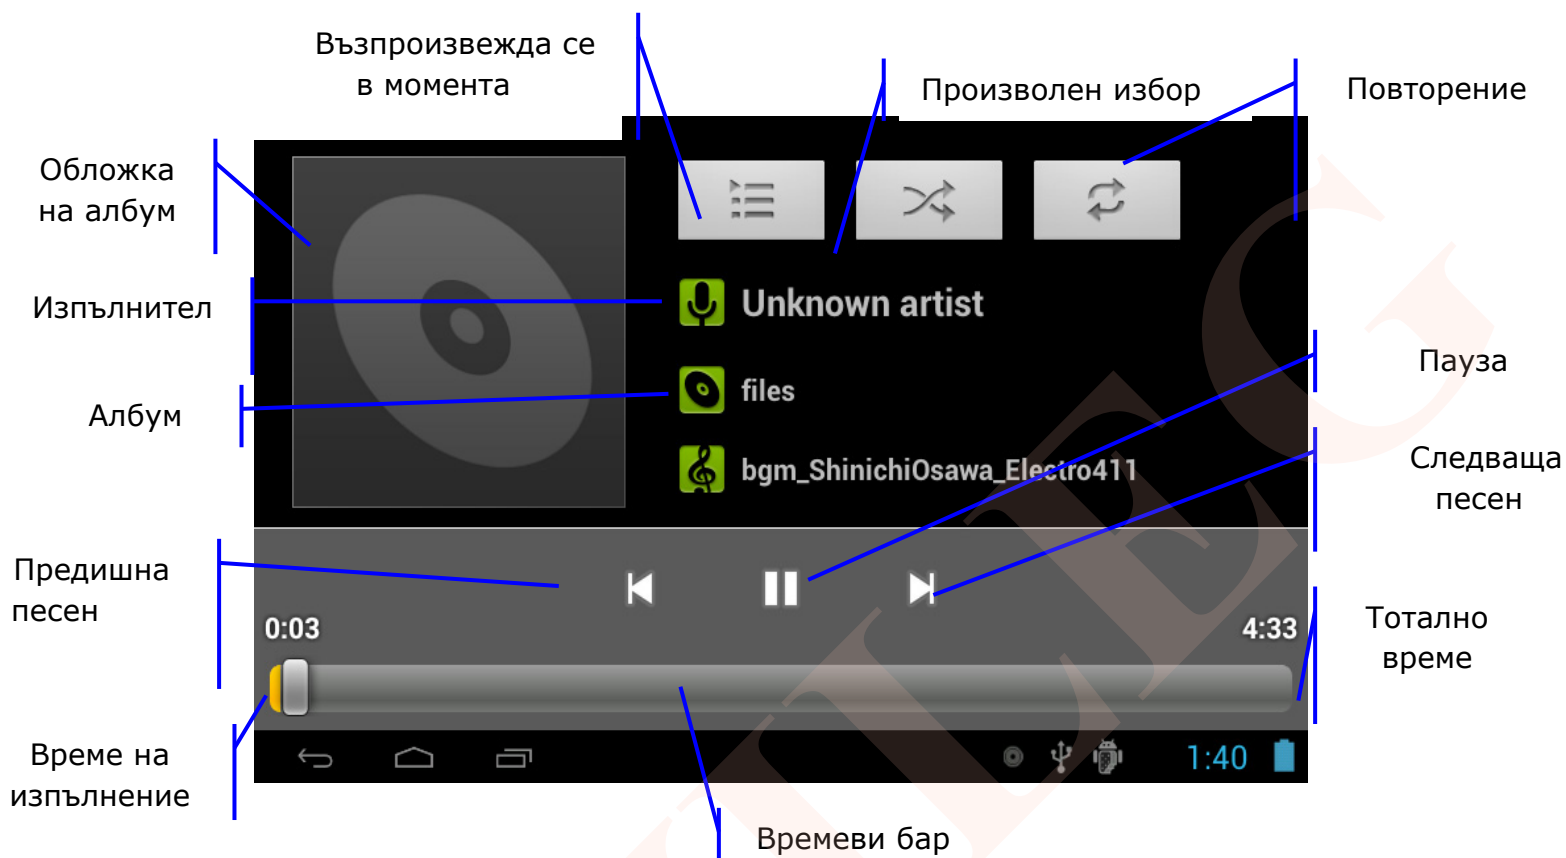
Възпроизвежда се в момента

Произволен избор

Повторение

Обложка на албум

Изпълнител

Unknown artist

Албум

files

Пауза

bgm_ShinichiOsawa_Electro411

Следваща песен

Предишна песен

0:03

4:33

Тотално време

Време на изпълнение

1:40

Времеви бар